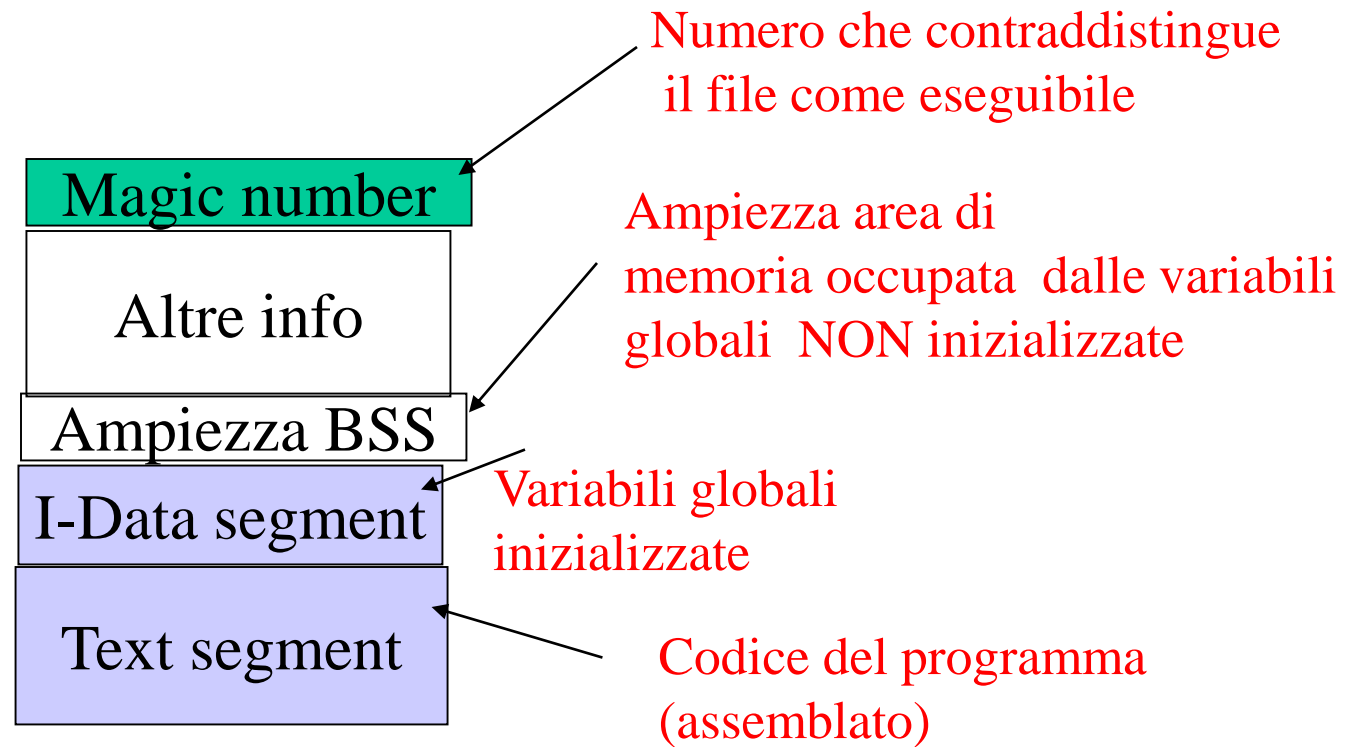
Numero che contraddistingue il file come eseguibile

Magic number

Ampiezza area di memoria occupata dalle variabili globali NON inizializzate

Altre info

Ampiezza BSS

Variabili globali inizializzate

I-Data segment

Text segment

Codice del programma (assemblato)